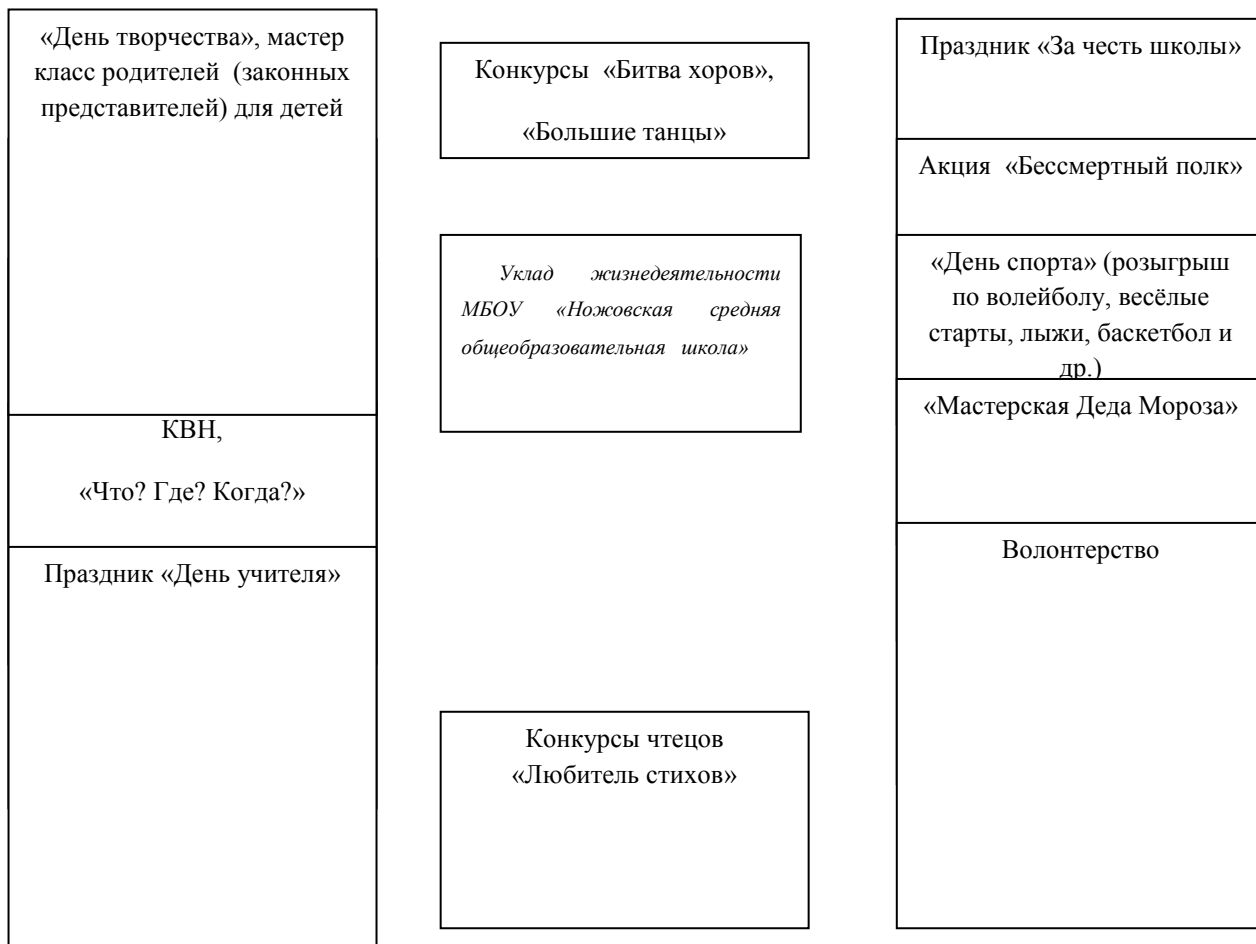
«День творчества», мастер класс родителей (законных представителей) для детей

Конкурсы «Битва хоров»,

«Большие танцы»

Праздник «За честь школы»

Акция «Бессмертный полк»

Уклад жизнедеятельности МБОУ «Ножовская средняя общеобразовательная школа»

«День спорта» (розыгрыш по волейболу, весёлые старты, лыжи, баскетбол и др.)

КВН,

«Что? Где? Когда?»

«Мастерская Деда Мороза»

Праздник «День учителя»

Волонтерство

Конкурсы чтецов «Любитель стихов»